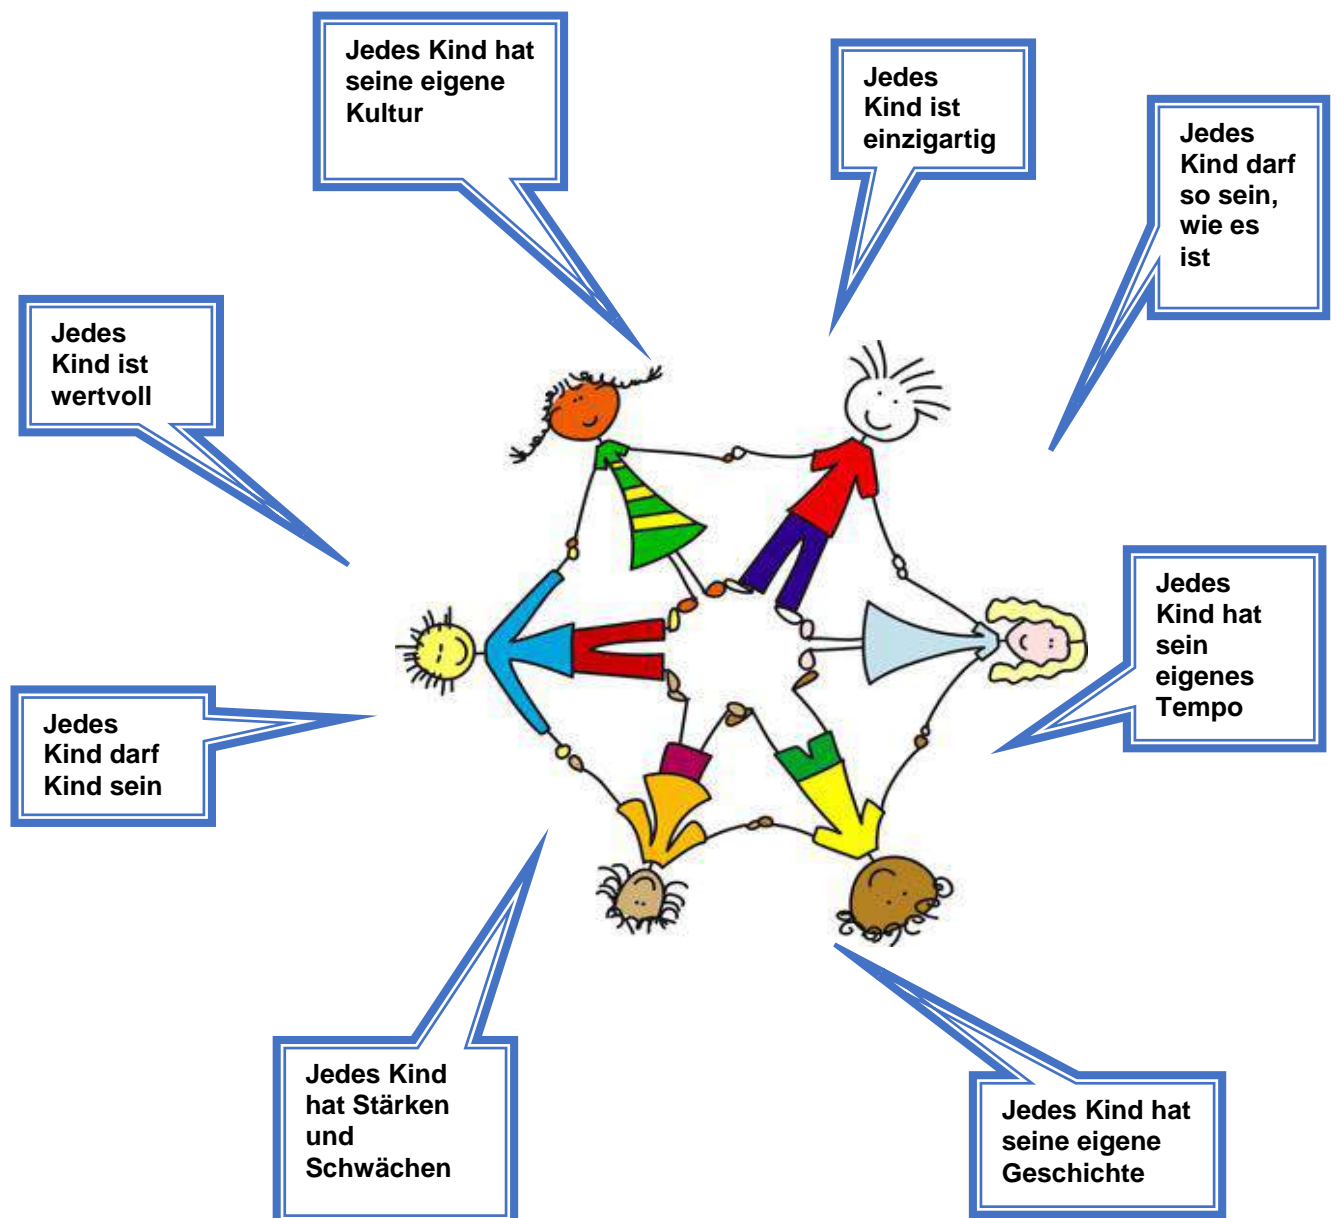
Jedes Kind hat seine eigene Kultur

Jedes Kind ist einzigartig

Jedes Kind darf so sein, wie es ist

Jedes Kind ist wertvoll

Jedes Kind hat sein eigenes Tempo

Jedes Kind darf Kind sein

Jedes Kind hat Stärken und Schwächen

Jedes Kind hat seine eigene Geschichte